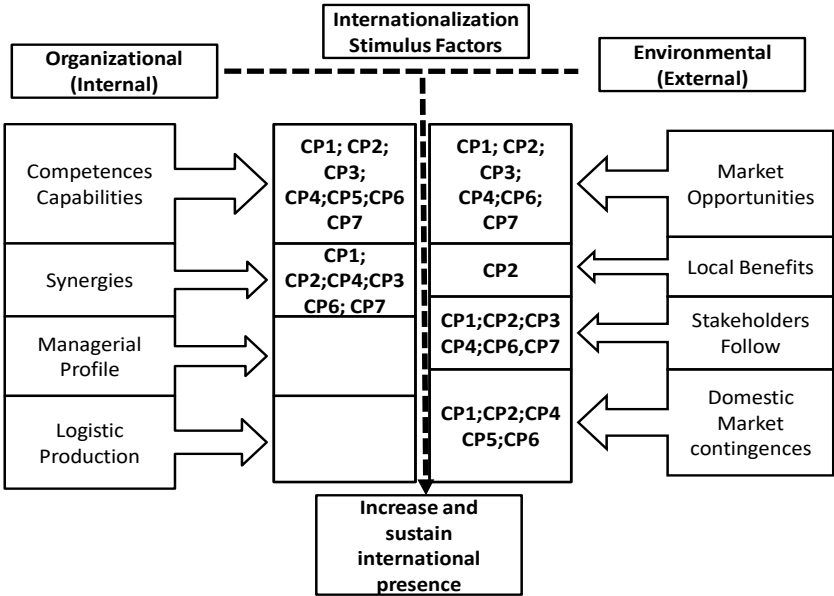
Internationalization Stimulus Factors

Organizational (Internal)

Environmental (External)

Competences Capabilities

Synergies

Managerial Profile

Logistic Production

CP1; CP2; CP3; CP4;CP5;CP6 CP7

CP1; CP2;CP4;CP3 CP6; CP7

CP1; CP2; CP3; CP4;CP6; CP7

CP2

CP1;CP2;CP3 CP4;CP6,CP7

CP1;CP2;CP4 CP5;CP6

Market Opportunities

Local Benefits

Stakeholders Follow

Domestic Market contingences

Increase and sustain international presence